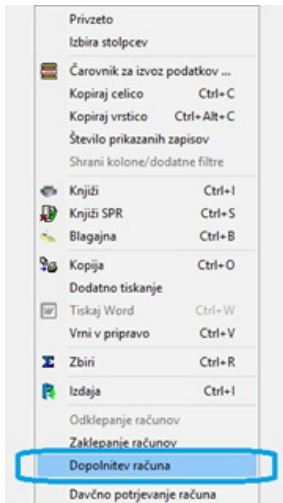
Privzeto
Izbira stolpcev
Čarovnik za izvoz podatkov ...
Kopiraj celico Ctrl+C
Kopiraj vrstico Ctrl+Alt+C
Število prikazanih zapisov
Shrani kolone/dodatne filtre
Knjiži Ctrl+I
Knjiži SPR Ctrl+S
Blagajna Ctrl+B
Kopija Ctrl+O
Dodatno tiskanje
Tiskaj Word Ctrl+W
Vrni v pripravo Ctrl+V
Zbiri Ctrl+R
Izdaja Ctrl+I
Odklepanje računov
Zaklepanje računov
Dopolnitev računa
Davčno potrjevanje računa